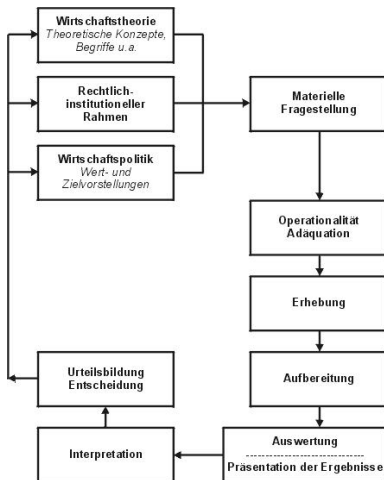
Wirtschaftstheorie
Theoretische Konzepte, Begriffe u.a.

Rechtlich-institutioneller Rahmen

Wirtschaftspolitik
Wert- und Zielvorstellungen

Materielle Fragestellung

Operationalität Adäquation

Erhebung

Aufbereitung

Auswertung
------------------------------
Präsentation der Ergebnisse

Interpretation

Urteilsbildung Entscheidung